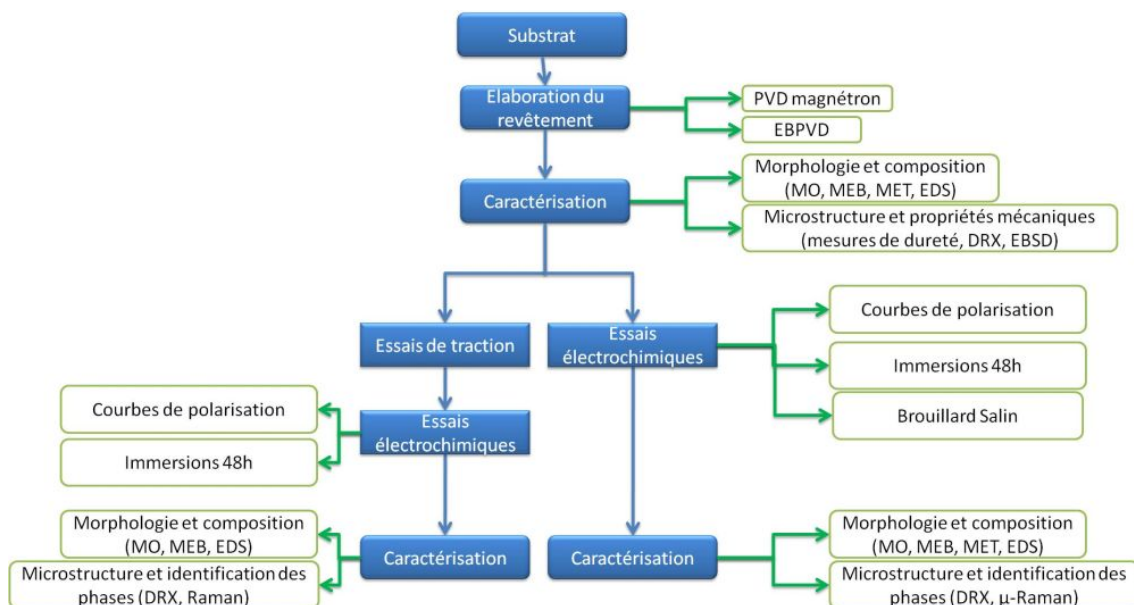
Substrat

Elaboration du revêtement

PVD magnétron

EBPVD

Caractérisation

Morphologie et composition (MO, MEB, MET, EDS)

Microstructure et propriétés mécaniques (mesures de dureté, DRX, EBSD)

Essais de traction

Essais électrochimiques

Courbes de polarisation

Immersions 48h

Brouillard Salin

Courbes de polarisation

Essais électrochimiques

Immersions 48h

Morphologie et composition (MO, MEB, EDS)

Caractérisation

Microstructure et identification des phases (DRX, Raman)

Caractérisation

Morphologie et composition (MO, MEB, MET, EDS)

Microstructure et identification des phases (DRX, µ-Raman)